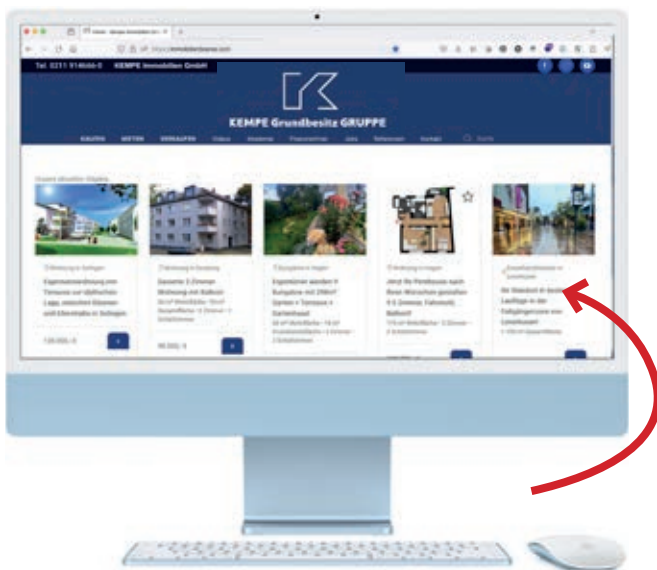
Tel. 0211 914666-0 KEMPE Immobilien GmbH

KEMPE Grundbesitz GRUPPE

KAUFEN MIETEN VERKAUFEN Videos Akademie Presseartikel Jobs Referenzen Kontakt Suche

Unsere aktuellen Objekte

Wohnung in Solingen
Eigentumswohnung mit Terrasse zur südlichen Lage, zwischen Bäumen und Ellerstraße in Solingen
139.000,- €

Wohnung in Duisburg
Danzerte 2-Zimmer-Wohnung mit Balkon
95.000,- €

Bungalow in Hagen
Eigentümer werden: 5 Bungalow mit 298m² Garten + Terrasse + Gartenhaus

Wohnung in Hagen
Jetzt Ihr Penthouse nach Ihren Wünschen gestalten!

Hir Standort in bester Lauflage in der Fußgängerzone von Leverkusen!